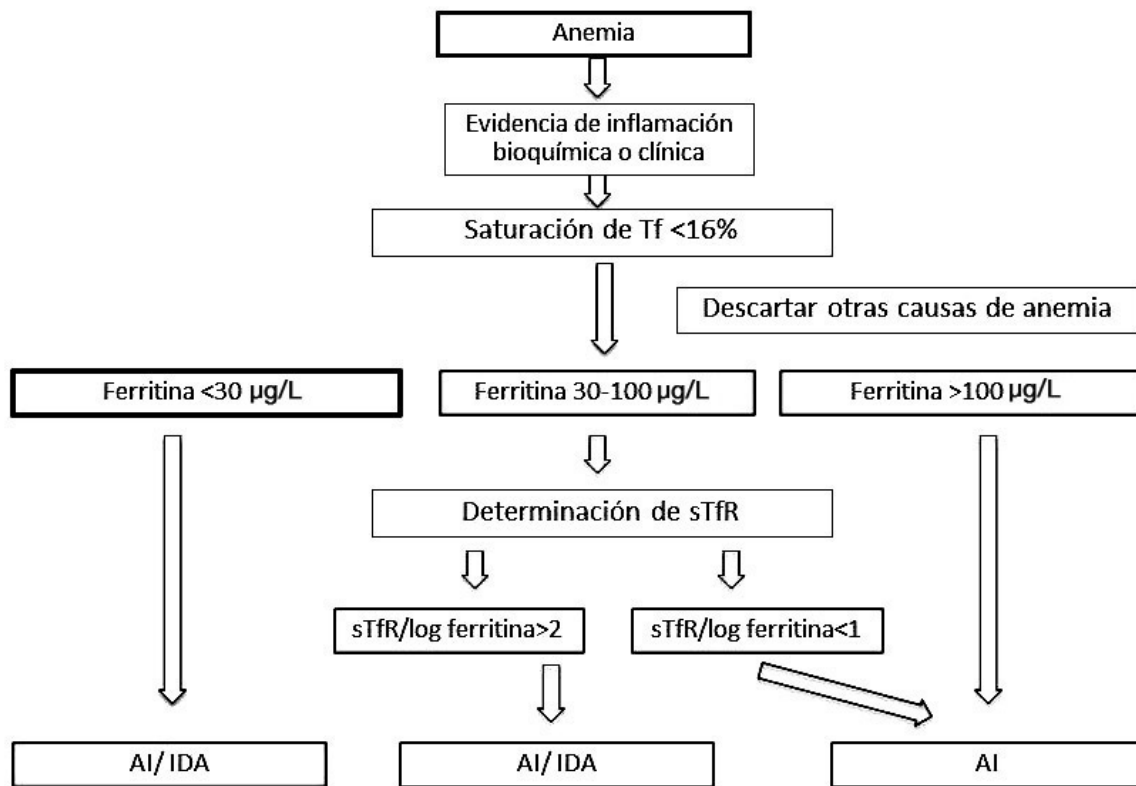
Anemia

Evidencia de inflamación bioquímica o clínica

Saturación de Tf <16%

Descartar otras causas de anemia

Ferritina <30 µg/L

Ferritina 30-100 µg/L

Ferritina >100 µg/L

Determinación de sTfR

sTfR/log ferritina>2

sTfR/log ferritina<1

AI/ IDA

AI/ IDA

AI